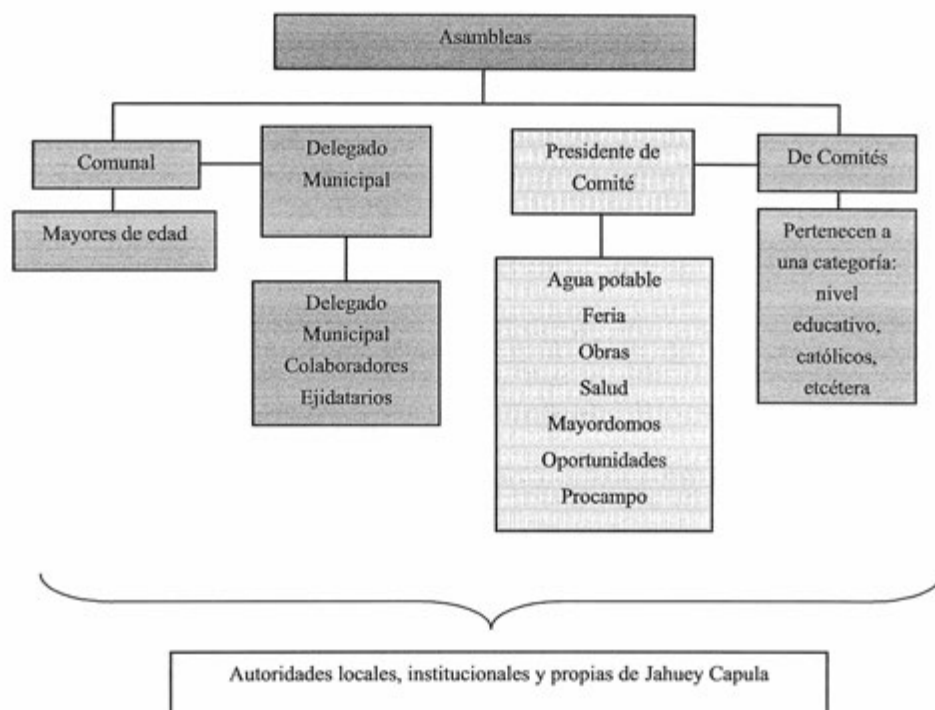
Asambleas

Comunal

Mayores de edad

Delegado Municipal

Delegado Municipal Colaboradores Ejidatarios

Presidente de Comité

Agua potable
Feria
Obras
Salud
Mayordomos
Oportunidades
Procampo

De Comités

Pertenecen a una categoría: nivel educativo, católicos, etcétera

Autoridades locales, institucionales y propias de Jahuey Capula